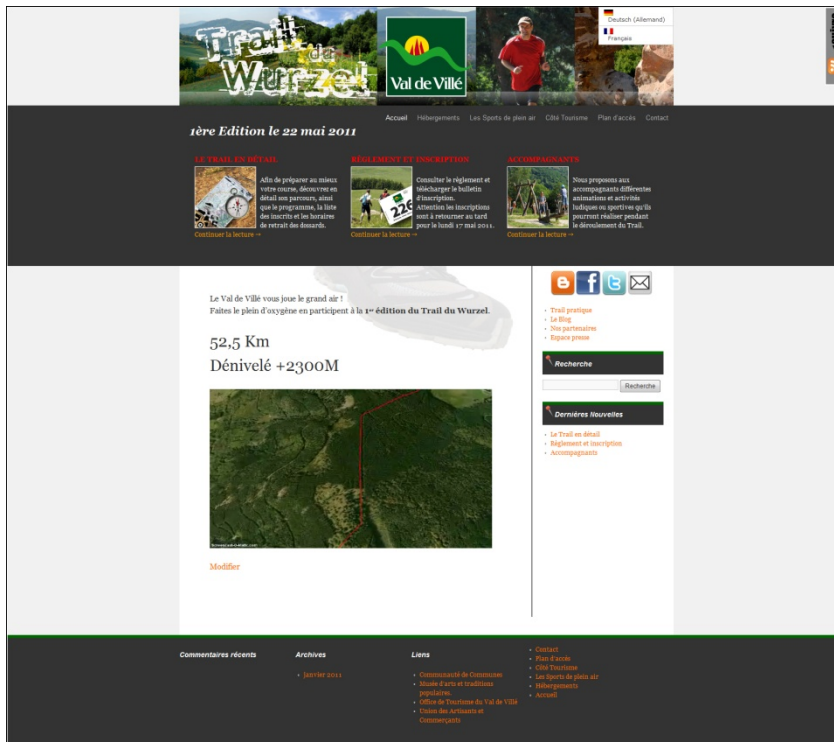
Trail du Wurzel

Val de Villé

Deutsch (Allemand)
Français

Accueil Hébergements Les Sports de plein air Cité Tourisme Plan d'accès Contact

1ère Edition le 22 mai 2011

LE TRAIL EN DÉTAIL

Afin de préparer au mieux votre course, découvrez en détail son parcours, ainsi que le programme, la liste des inscrits et les horaires de retrait des dossards.

Continuer la lecture →

RÈGLEMENT ET INSCRIPTION

Consulter le règlement et télécharger le bulletin d'inscription. Attention les inscriptions sont à retourner au tard pour le lundi 17 mai 2011.

Continuer la lecture →

ACCOMPAGNANTS

Nous proposons aux accompagnants différentes animations et activités ludiques ou sportives qu'ils pourront réaliser pendant le déroulement du Trail.

Continuer la lecture →

Le Val de Villé vous joue le grand air !
Faites le plein d'oxygène en participant à la 1re édition du Trail du Wurzel.

52,5 Km
Dénivelé +2300M

Modifier

- Trail pratique
- Le Blog
- Nos partenaires
- Espace presse

Recherche

Recherche

Dernières Nouvelles

- Le Trail en détail
- Règlement et inscription
- Accompagnants

Commentaires récents

Archives

- janvier 2011

Liens

- Communauté de Communes
- Musée d'arts et traditions populaires
- Office de Tourisme du Val de Villé
- Union des Artisants et Commerçants

- Contact
- Plan d'accès
- Cité Tourisme
- Les Sports de plein air
- Hébergements
- Accueil